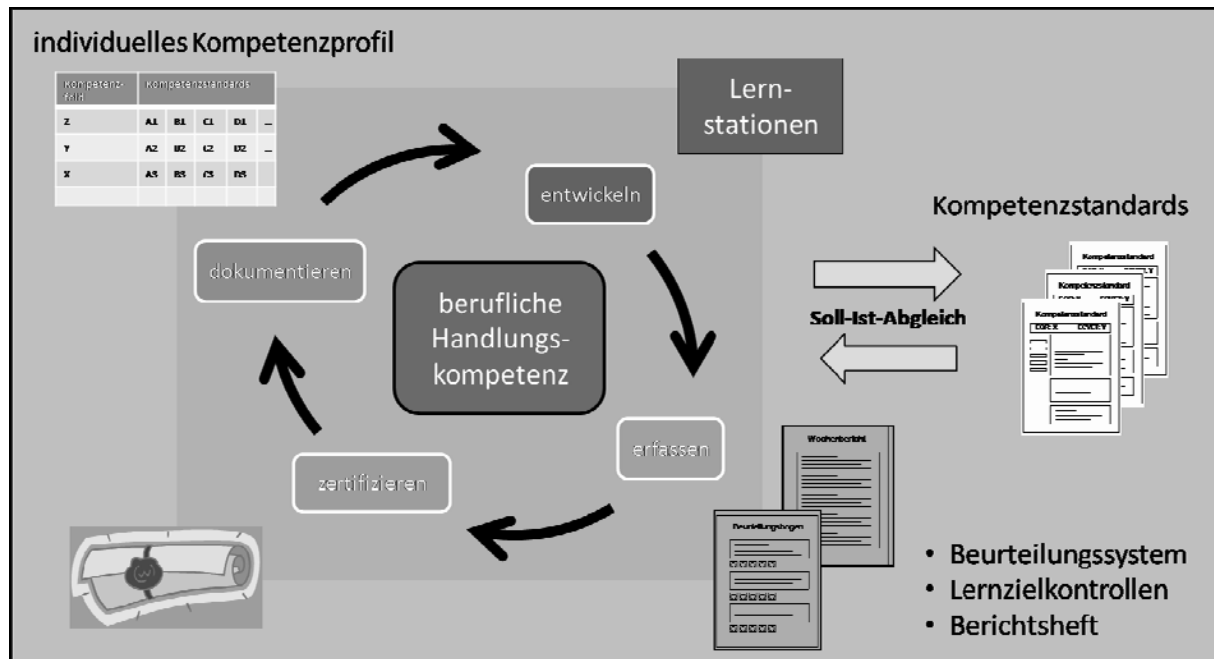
individuelles Kompetenzprofil

| Kompetenzprofil | Kompetenzstandards | | | | |
|---|---|---|---|---|---|
| Z | A1 | B1 | C1 | D1 | ... |
| Y | A2 | B2 | C2 | D2 | ... |
| X | A3 | B3 | C3 | D3 | |
| | | | | | |

Lernstationen

entwickeln

dokumentieren

berufliche Handlungskompetenz

erfassen

zertifizieren

Kompetenzstandards

Kompetenzstandard

Kompetenzstandard

Kompetenzstandard

CODE X

CODE Y

Soll-Ist-Abgleich

Wochenbericht

Beurteilungsbogen

• Beurteilungssystem
• Lernzielkontrollen
• Berichtsheft